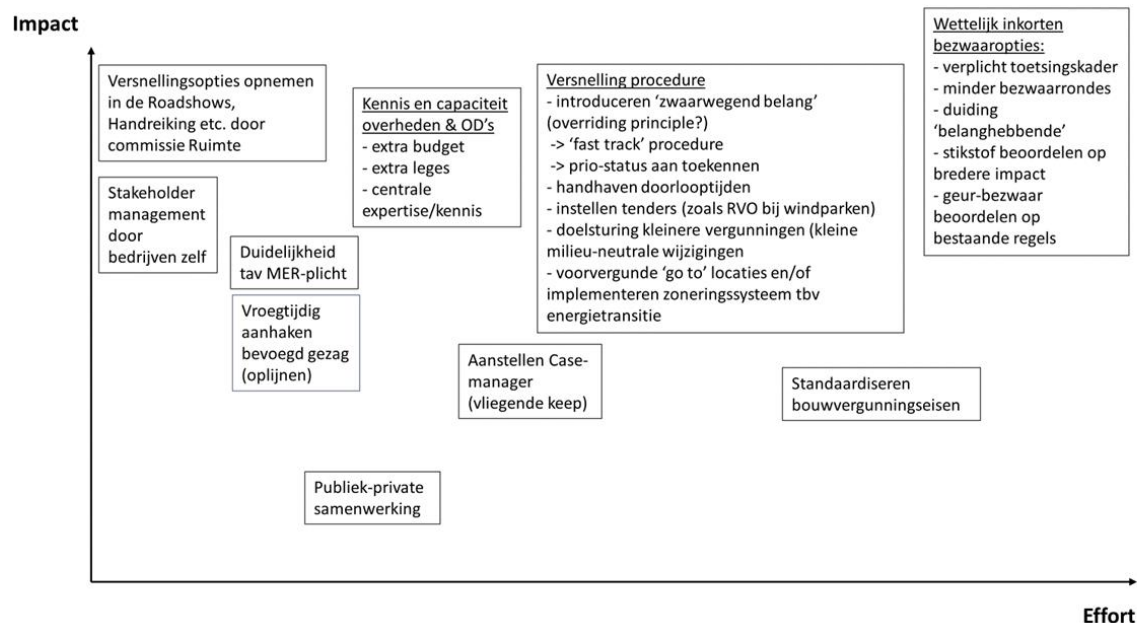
Impact

Versnellingsopties opnemen in de Roadshows, Handreiking etc. door commissie Ruimte

Kennis en capaciteit overheden & OD's
- extra budget
- extra leges
- centrale expertise/kennis

Versnelling procedure
- introduceren 'zwaarwegend belang' (overriding principle?)
-> 'fast track' procedure
-> prio-status aan toekennen
- handhaven doorlooptijden
- instellen tenders (zoals RVO bij windparken)
- doelsturing kleinere vergunningen (kleine milieu-neutrale wijzigingen
- voorvergunde 'go to' locaties en/of implementeren zoneringssysteem tbv energietransitie

Wettelijk inkorten bezwaaropties:
- verplicht toetsingskader
- minder bezwaarrondes
- duiding 'belanghebbende'
- stikstof beoordelen op bredere impact
- geur-bezwaar beoordelen op bestaande regels

Stakeholder management door bedrijven zelf

Duidelijkheid tav MER-plicht

Vroegtijdig aanhaken bevoegd gezag (oplijnen)

Aanstellen Case-manager (vliegende keep)

Standaardiseren bouwvergunningseisen

Publiek-private samenwerking

Effort